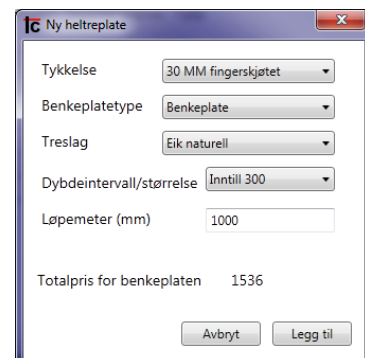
Ny heltreplate

Tykkelse 30 MM fingerskjøtet

Benkeplatetype Benkeplate

Treslag Eik naturell

Dybdeintervall/størrelse Inntill 300

Løpemeter (mm) 1000

Totalpris for benkeplaten 1536

Avbryt Legg til